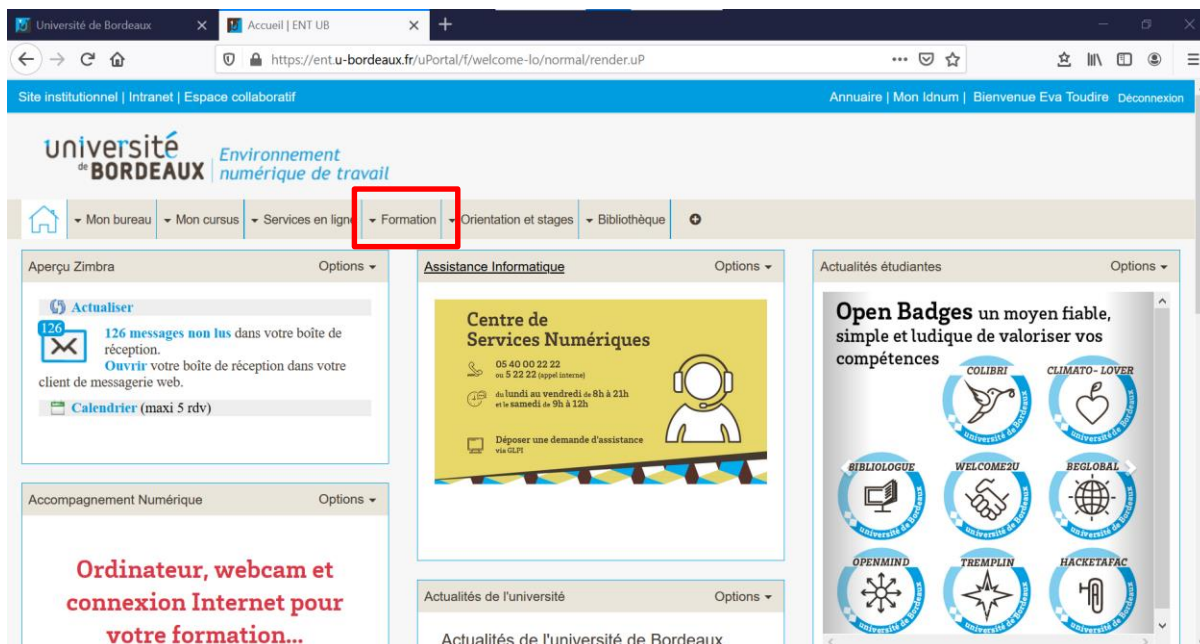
Université de Bordeaux
Accueil | ENT UB
https://ent.u-bordeaux.fr/uPortal/f/welcome-lo/normal/render.uP

Site institutionnel | Intranet | Espace collaboratif
Annuaire | Mon Idnum | Bienvenue Eva Toudire Déconnexion

université de BORDEAUX Environnement numérique de travail

Mon bureau Mon cursus Services en ligne Formation Orientation et stages Bibliothèque

Aperçu Zimbra Options

Actualiser
126
126 messages non lus dans votre boîte de réception.
Ouvrir votre boîte de réception dans votre client de messagerie web.
Calendrier (maxi 5 rdv)

Assistance Informatique Options

Centre de Services Numériques
05 40 00 22 22 ou 5 22 22 (appel interne)
du lundi au vendredi de 8h à 21h et le samedi de 9h à 12h
Déposer une demande d'assistance via GLPI

Actualités étudiantes Options

Open Badges un moyen fiable, simple et ludique de valoriser vos compétences
COLIBRI
CLIMATO-LOVER
BIBLIOLOGUE
WELCOME2U
BEGLOBAL
OPENMIND
TREMPLIN
HACKETAFAC

Accompagnement Numérique Options

Ordinateur, webcam et connexion Internet pour votre formation...

Actualités de l'université Options

Actualités de l'université de Bordeaux